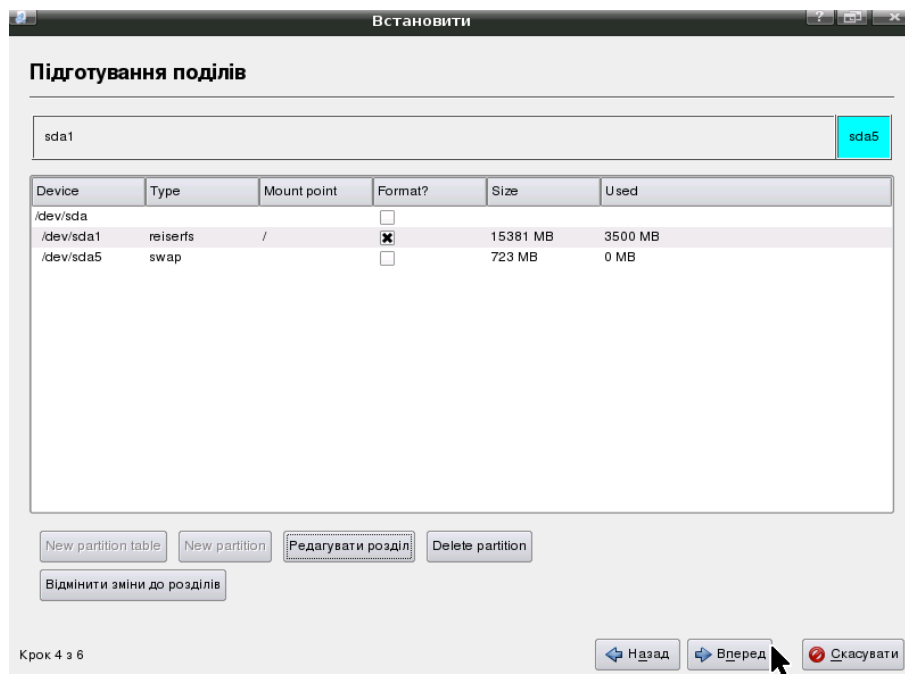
Встановити

Підготування поділів

sda1

sda5

| Device | Type | Mount point | Format? | Size | Used |
|---|---|---|---|---|---|
| /dev/sda | | | ☐ | | |
| /dev/sda1 | reiserfs | / | ☒ | 15381 MB | 3500 MB |
| /dev/sda5 | swap | | ☐ | 723 MB | 0 MB |

New partition table
New partition
Редагувати розділ
Delete partition
Відмінити зміни до розділів

Крок 4 з 6

Назад
Вперед
Скасувати